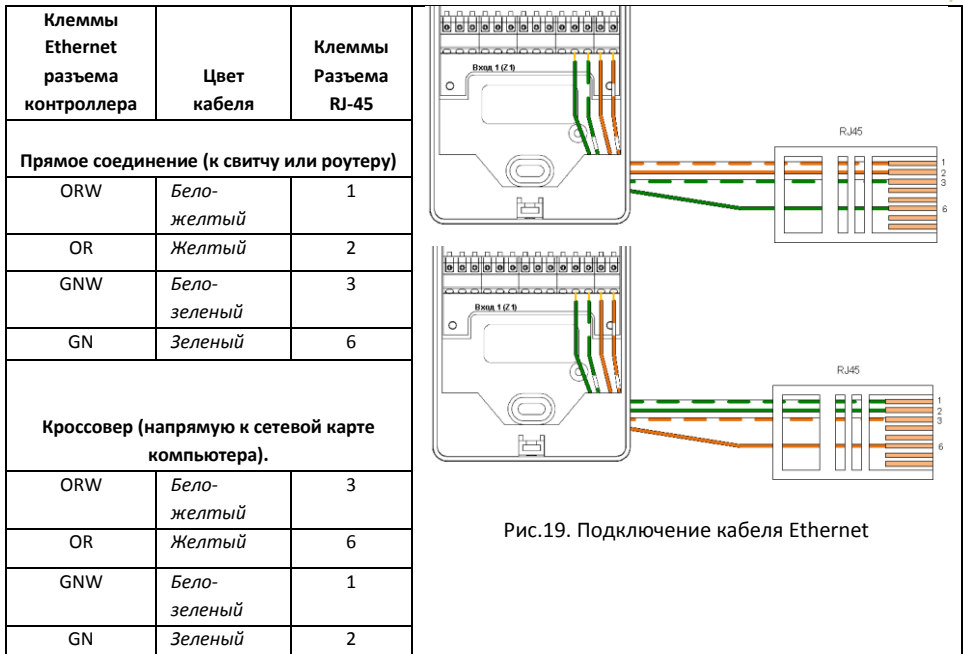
| Клеммы Ethernet разъема контроллера | Цвет кабеля | Клеммы Разъема RJ-45 |
|---|---|---|
| Прямое соединение (к свитчу или роутеру) | | |
| ORW | *Бело-желтый* | 1 |
| OR | *Желтый* | 2 |
| GNW | *Бело-зеленый* | 3 |
| GN | *Зеленый* | 6 |
| Кроссовер (напрямую к сетевой карте компьютера). | | |
| ORW | *Бело-желтый* | 3 |
| OR | *Желтый* | 6 |
| GNW | *Бело-зеленый* | 1 |
| GN | *Зеленый* | 2 |

Вход 1 (Z1)

RJ45

1
2
3
6

Вход 1 (Z1)

RJ45

1
2
3
6

Рис.19. Подключение кабеля Ethernet